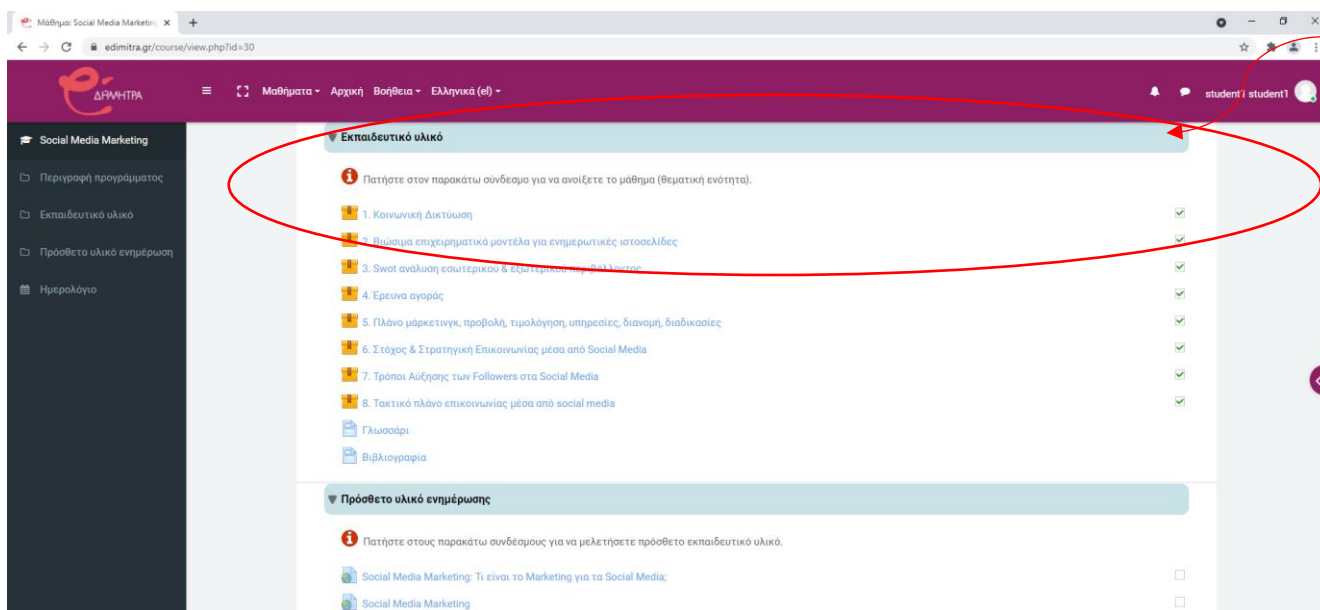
Μάθημα: Social Media Marketing ×

edimitra.gr/course/view.php?id=30

ΔΗΜΗΤΡΑ

Μαθήματα ▾ Αρχική Βοήθεια ▾ Ελληνικά (el) ▾

student1 student1

Social Media Marketing

Περιγραφή προγράμματος

Εκπαιδευτικό υλικό

Πρόσθετο υλικό ενημέρωση

Ημερολόγιο

▼ Εκπαιδευτικό υλικό

Πατήστε στον παρακάτω σύνδεσμο για να ανοίξετε το μάθημα (θεματική ενότητα).

1. Κοινωνική Δικτύωση

2. Βιώσιμα επιχειρηματικά μοντέλα για ενημερωτικές ιστοσελίδες

3. Swot ανάλυση εσωτερικού & εξωτερικού περιβάλλοντος

4. Έρευνα αγοράς

5. Πλάνο μάρκετινγκ, προβολή, τιμολόγηση, υπηρεσίες, διανομή, διαδικασίες

6. Στόχος & Στρατηγική Επικοινωνίας μέσα από Social Media

7. Τρόποι Αύξησης των Followers στα Social Media

8. Τακτικό πλάνο επικοινωνίας μέσα από social media

Γλωσσάρι

Βιβλιογραφία

▼ Πρόσθετο υλικό ενημέρωσης

Πατήστε στους παρακάτω συνδέσμους για να μελετήσετε πρόσθετο εκπαιδευτικό υλικό.

Social Media Marketing: Τι είναι το Marketing για τα Social Media;

Social Media Marketing